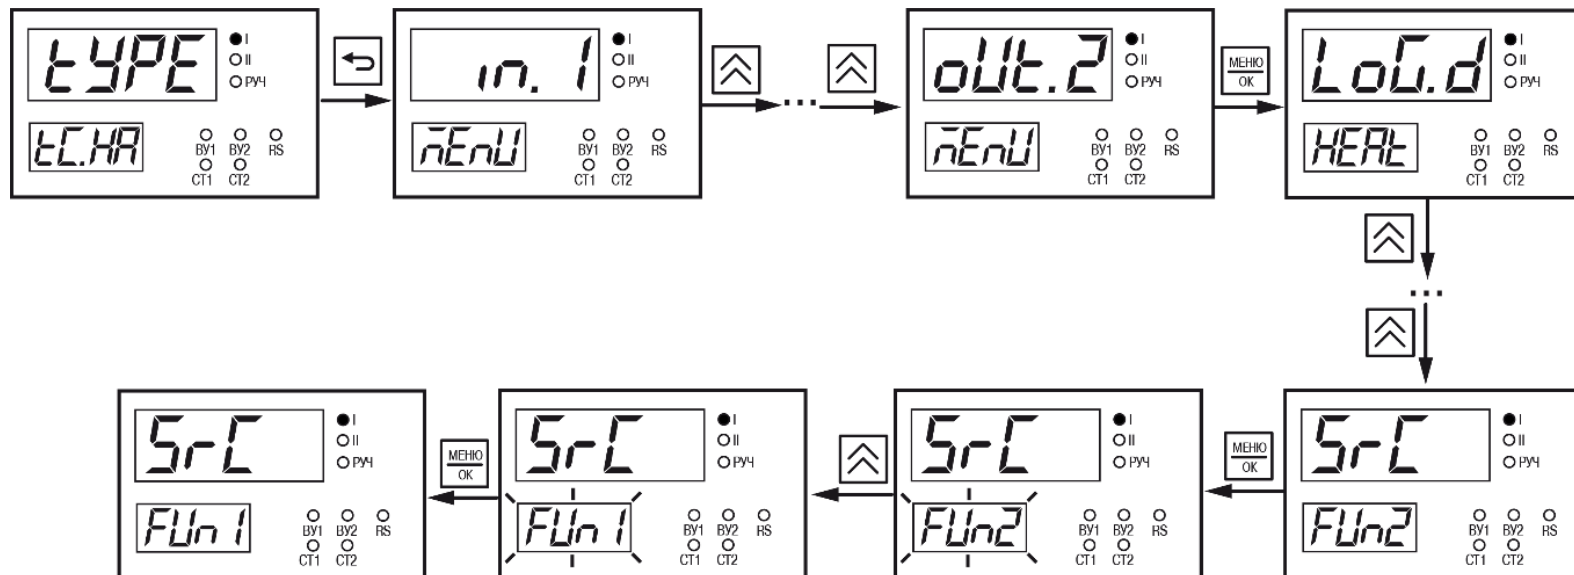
tYPE
I
II
РУЧ
tC.HA
ВУ1 ВУ2 RS
СТ1 СТ2

in. 1
I
II
РУЧ
nEnU
ВУ1 ВУ2 RS
СТ1 СТ2

...

oUt.2
I
II
РУЧ
nEnU
ВУ1 ВУ2 RS
СТ1 СТ2

МЕНЮ
OK

LoG.d
I
II
РУЧ
HEAt
ВУ1 ВУ2 RS
СТ1 СТ2

...

SrC
I
II
РУЧ
FUn2
ВУ1 ВУ2 RS
СТ1 СТ2

МЕНЮ
OK

SrC
I
II
РУЧ
FUn2
ВУ1 ВУ2 RS
СТ1 СТ2

SrC
I
II
РУЧ
FUn 1
ВУ1 ВУ2 RS
СТ1 СТ2

МЕНЮ
OK

SrC
I
II
РУЧ
FUn 1
ВУ1 ВУ2 RS
СТ1 СТ2